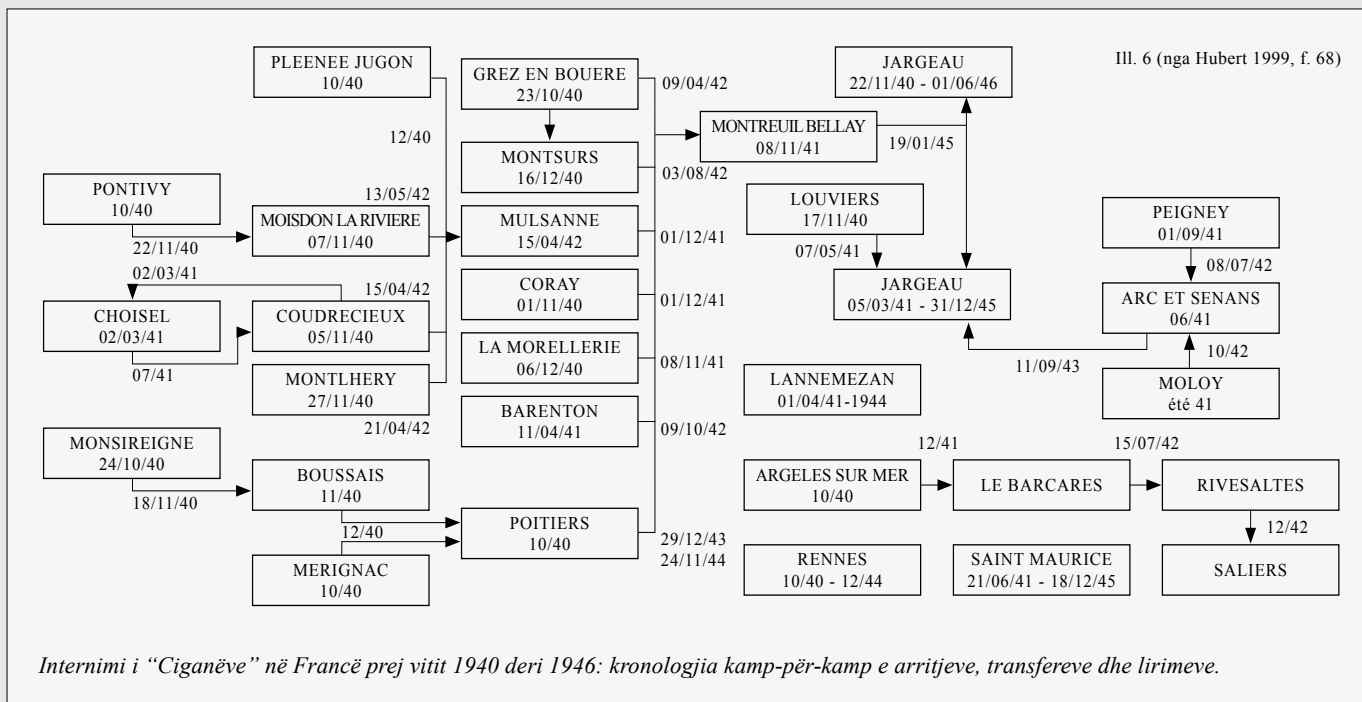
Ill. 6 (nga Hubert 1999, f. 68)

PLEENEE JUGON
10/40

GREZ EN BOUERE
23/10/40

09/04/42

JARGEAU
22/11/40 - 01/06/46

12/40

MONTREUIL BELLAY
08/11/41

19/01/45

MONTSURS
16/12/40

03/08/42

PONTIVY
10/40

13/05/42

MOISDON LA RIVIERE
07/11/40

MULSANNE
15/04/42

01/12/41

LOUVIERS
17/11/40

PEIGNEY
01/09/41

22/11/40

07/05/41

02/03/41

CORAY
01/11/40

01/12/41

JARGEAU
05/03/41 - 31/12/45

08/07/42

15/04/42

CHOISEL
02/03/41

COUDRECIEUX
05/11/40

ARC ET SENANS
06/41

LA MORELLERIE
06/12/40

08/11/41

07/41

11/09/43

10/42

MONTLHERY
27/11/40

LANNEMEZAN
01/04/41-1944

MOLOY
été 41

BARENTON
11/04/41

21/04/42

09/10/42

MONSIREIGNE
24/10/40

12/41

15/07/42

BOUSSAIS
11/40

18/11/40

ARGELES SUR MER
10/40

LE BARCARES

RIVESALTES

12/40

POITIERS
10/40

12/42

29/12/43
24/11/44

MERIGNAC
10/40

RENNES
10/40 - 12/44

SAINT MAURICE
21/06/41 - 18/12/45

SALIERS

Internimi i “Ciganëve” në Francë prej vitit 1940 deri 1946: kronologjia kamp-për-kamp e arritjeve, transfereve dhe lirimeve.